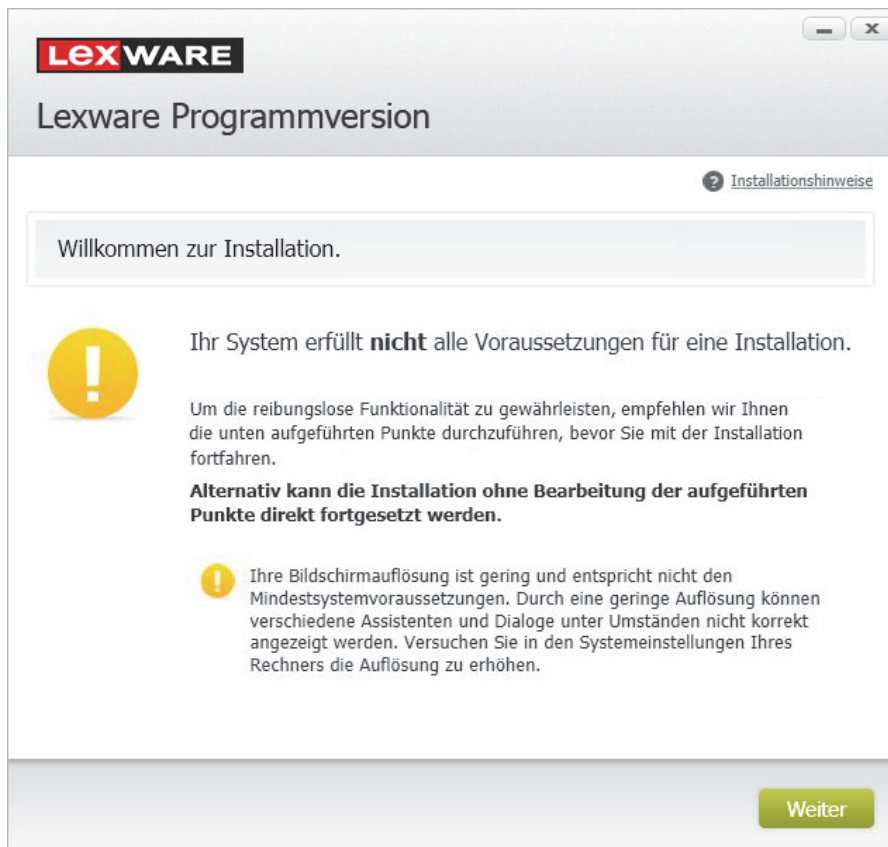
LEXWARE

Lexware Programmversion

Installationshinweise

Willkommen zur Installation.

Ihr System erfüllt **nicht** alle Voraussetzungen für eine Installation.

Um die reibungslose Funktionalität zu gewährleisten, empfehlen wir Ihnen die unten aufgeführten Punkte durchzuführen, bevor Sie mit der Installation fortfahren.

**Alternativ kann die Installation ohne Bearbeitung der aufgeführten Punkte direkt fortgesetzt werden.**

Ihre Bildschirmauflösung ist gering und entspricht nicht den Mindestsystemvoraussetzungen. Durch eine geringe Auflösung können verschiedene Assistenten und Dialoge unter Umständen nicht korrekt angezeigt werden. Versuchen Sie in den Systemeinstellungen Ihres Rechners die Auflösung zu erhöhen.

Weiter